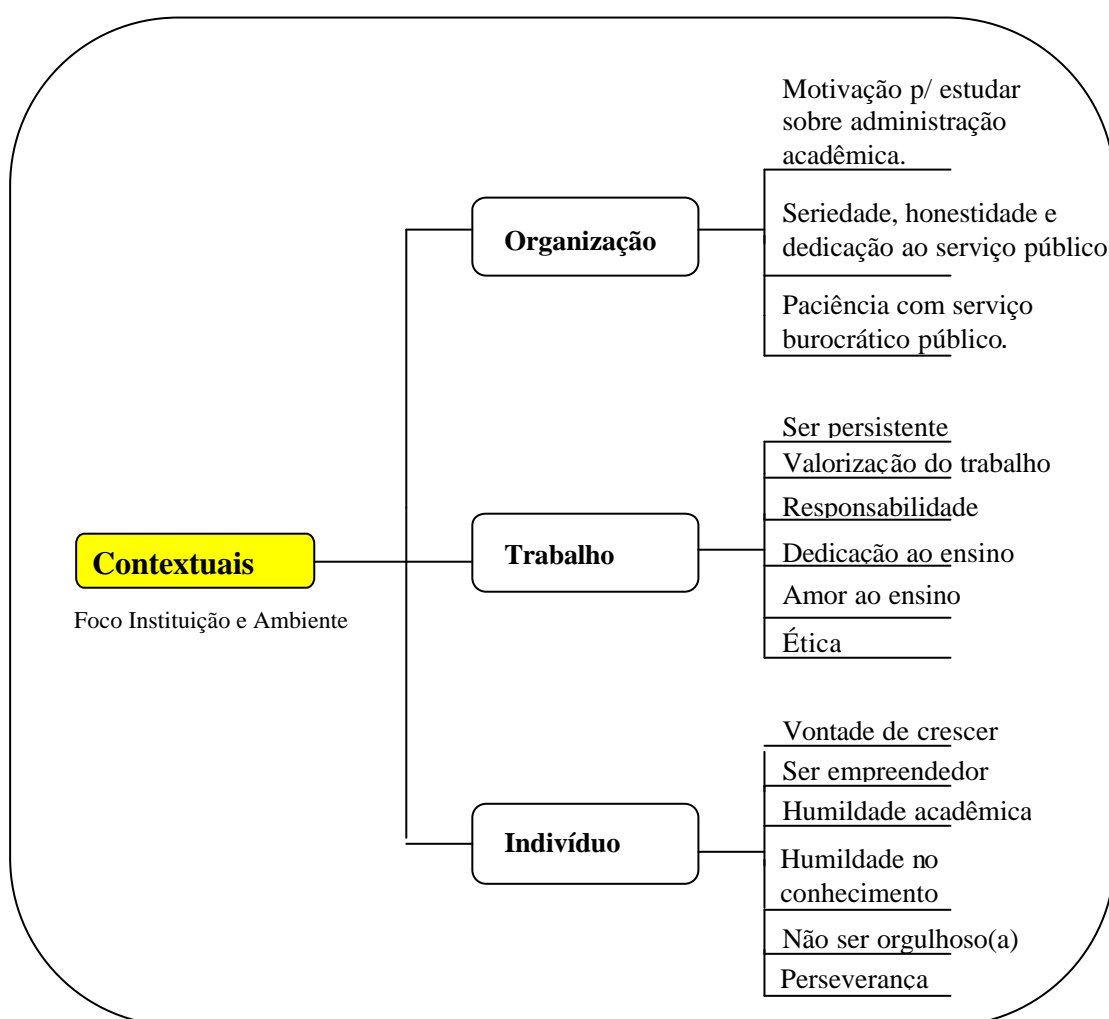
Contextuais

Foco Instituição e Ambiente

Organização

Motivação p/ estudar sobre administração acadêmica.

Seriedade, honestidade e dedicação ao serviço público

Paciência com serviço burocrático público.

Trabalho

Ser persistente

Valorização do trabalho

Responsabilidade

Dedicação ao ensino

Amor ao ensino

Ética

Indivíduo

Vontade de crescer

Ser empreendedor

Humildade acadêmica

Humildade no conhecimento

Não ser orgulhoso(a)

Perseverança